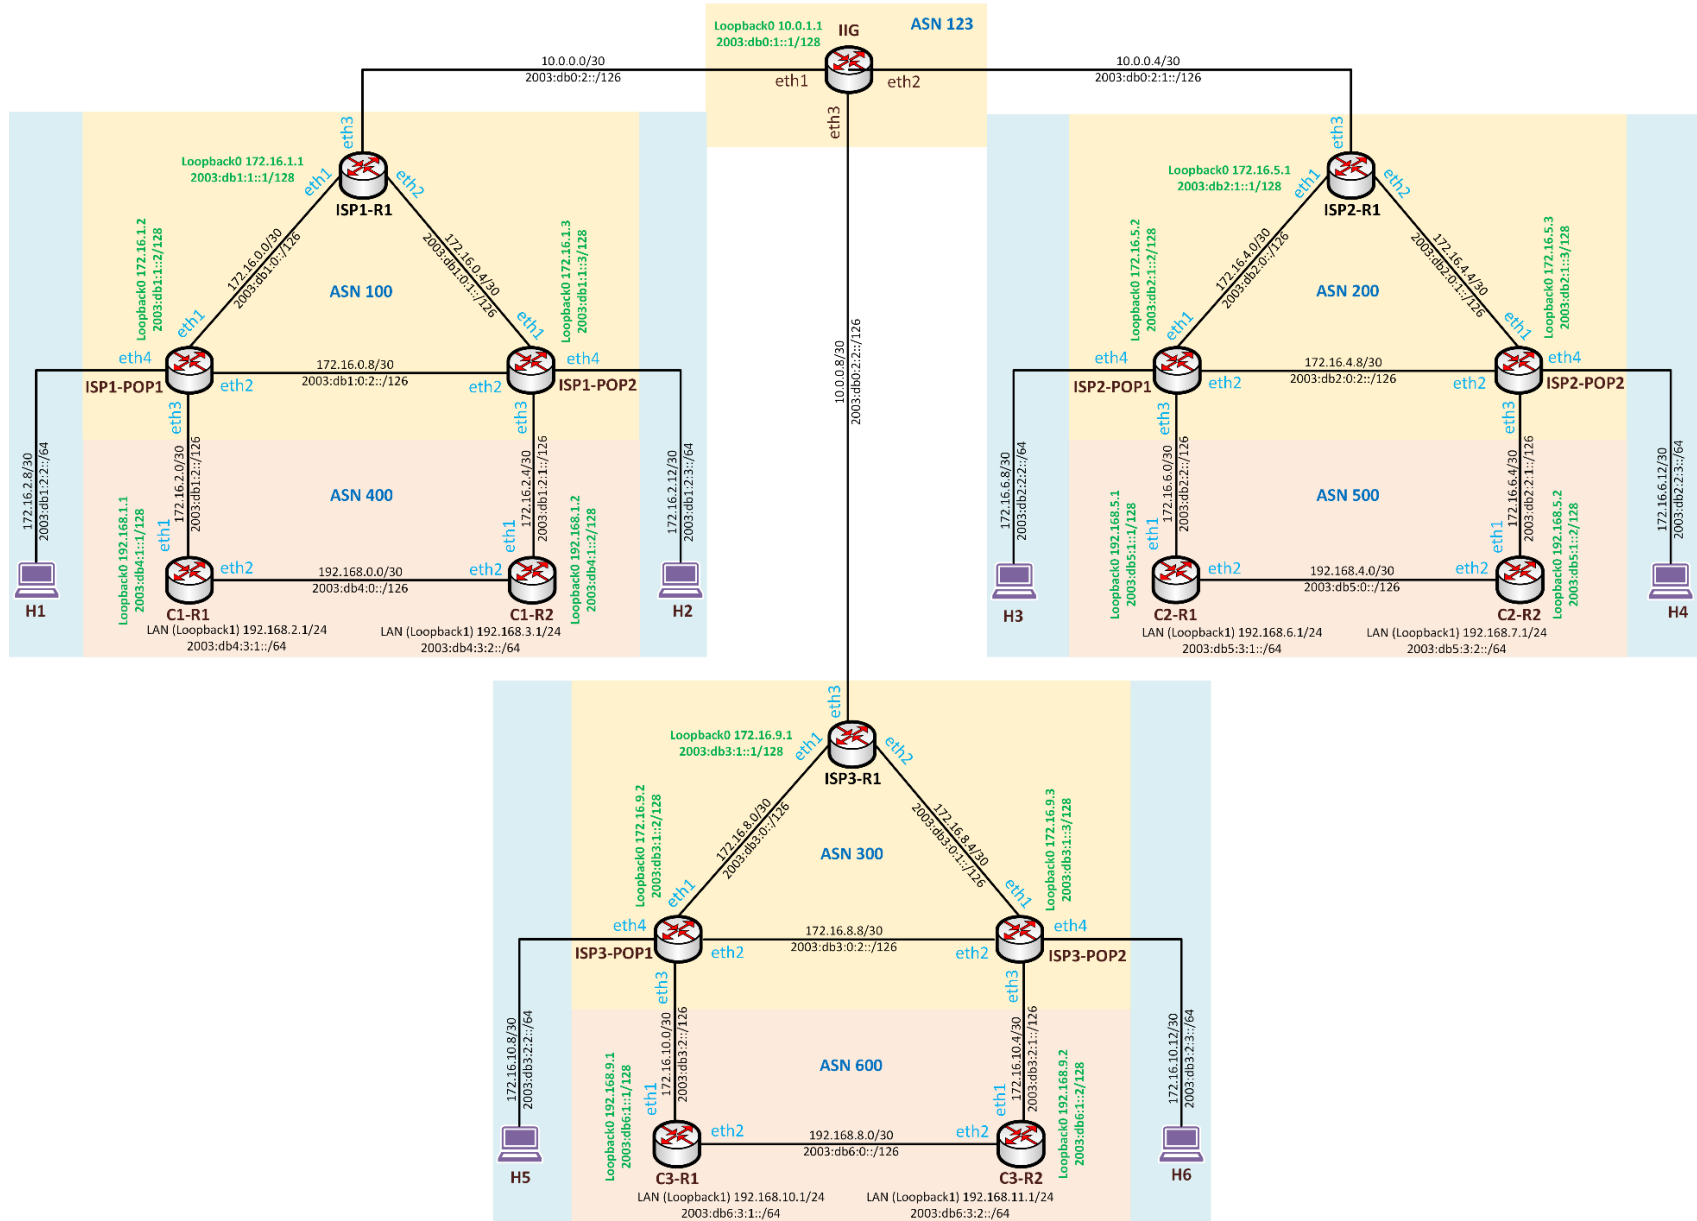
Loopback0 10.0.1.1
2003:db0:1::1/128
IIG
ASN 123
10.0.0.0/30
2003:db0:2::/126
eth1
eth2
10.0.0.4/30
2003:db0:2:1::/126
eth3

Loopback0 172.16.1.1
2003:db1:1::1/128
eth3
eth1
eth2
ISP1-R1
Loopback0 172.16.1.2
2003:db1:1::2/128
172.16.0.0/30
2003:db1:0::/126
ASN 100
172.16.0.4/30
2003:db1:0:1::/126
Loopback0 172.16.1.3
2003:db1:1::3/128
eth1
eth1
eth4
172.16.0.8/30
2003:db1:0:2::/126
eth4
ISP1-POP1
eth2
eth2
ISP1-POP2
eth3
eth3
172.16.2.8/30
2003:db1:2:2::/64
172.16.2.0/30
2003:db1:2::/126
ASN 400
172.16.2.4/30
2003:db1:2:1::/126
172.16.2.12/30
2003:db1:2:3::/64
Loopback0 192.168.1.1
2003:db4:1::1/128
eth1
eth1
Loopback0 192.168.1.2
2003:db4:1::2/128
eth2
192.168.0.0/30
2003:db4:0::/126
eth2
H1
C1-R1
C1-R2
H2
LAN (Loopback1) 192.168.2.1/24
2003:db4:3:1::/64
LAN (Loopback1) 192.168.3.1/24
2003:db4:3:2::/64

Loopback0 172.16.5.1
2003:db2:1::1/128
eth3
eth1
eth2
ISP2-R1
Loopback0 172.16.5.2
2003:db2:1::2/128
172.16.4.0/30
2003:db2:0::/126
ASN 200
172.16.4.4/30
2003:db2:0:1::/126
Loopback0 172.16.5.3
2003:db2:1::3/128
eth1
eth1
eth4
172.16.4.8/30
2003:db2:0:2::/126
eth4
ISP2-POP1
eth2
eth2
ISP2-POP2
eth3
eth3
172.16.6.8/30
2003:db2:2:2::/64
172.16.6.0/30
2003:db2:2::/126
ASN 500
172.16.6.4/30
2003:db2:2:1::/126
172.16.6.12/30
2003:db2:2:3::/64
Loopback0 192.168.5.1
2003:db5:1::1/128
eth1
eth1
Loopback0 192.168.5.2
2003:db5:1::2/128
eth2
192.168.4.0/30
2003:db5:0::/126
eth2
H3
C2-R1
C2-R2
H4
LAN (Loopback1) 192.168.6.1/24
2003:db5:3:1::/64
LAN (Loopback1) 192.168.7.1/24
2003:db5:3:2::/64

10.0.0.8/30
2003:db0:2:2::/126

eth3
Loopback0 172.16.9.1
2003:db3:1::1/128
eth1
eth2
ISP3-R1
Loopback0 172.16.9.2
2003:db3:1::2/128
172.16.8.0/30
2003:db3:0::/126
ASN 300
172.16.8.4/30
2003:db3:0:1::/126
Loopback0 172.16.9.3
2003:db3:1::3/128
eth1
eth1
eth4
172.16.8.8/30
2003:db3:0:2::/126
eth4
ISP3-POP1
eth2
eth2
ISP3-POP2
eth3
eth3
172.16.10.8/30
2003:db3:2:2::/64
172.16.10.0/30
2003:db3:2::/126
ASN 600
172.16.10.4/30
2003:db3:2:1::/126
172.16.10.12/30
2003:db3:2:3::/64
Loopback0 192.168.9.1
2003:db6:1::1/128
eth1
eth1
Loopback0 192.168.9.2
2003:db6:1::2/128
eth2
192.168.8.0/30
2003:db6:0::/126
eth2
H5
C3-R1
C3-R2
H6
LAN (Loopback1) 192.168.10.1/24
2003:db6:3:1::/64
LAN (Loopback1) 192.168.11.1/24
2003:db6:3:2::/64